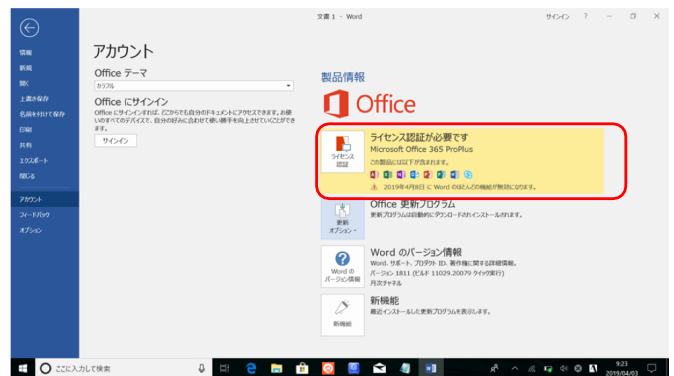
文書 1 - Word

サインイン ? − ❐ ✕

情報
新規
開く
上書き保存
名前を付けて保存
印刷
共有
エクスポート
閉じる
アカウント
フィードバック
オプション

アカウント

Office テーマ

カラフル

Office にサインイン

Office にサインインすれば、どこからでも自分のドキュメントにアクセスできます。お使いのすべてのデバイスで、自分の好みに合わせて使い勝手を向上させていくことができます。

サインイン

製品情報

Office

ライセンス認証

ライセンス認証が必要です

Microsoft Office 365 ProPlus

この製品には以下が含まれます。

2019年4月8日 に Word のほとんどの機能が無効になります。

更新オプション

Office 更新プログラム

更新プログラムは自動的にダウンロードされインストールされます。

Word のバージョン情報

Word のバージョン情報

Word、サポート、プロダクト ID、著作権に関する詳細情報。

バージョン 1811 (ビルド 11029.20079 クイック実行)

月次チャネル

新機能

新機能

最近インストールした更新プログラムを表示します。

ここに入力して検索

9:23
2019/04/03